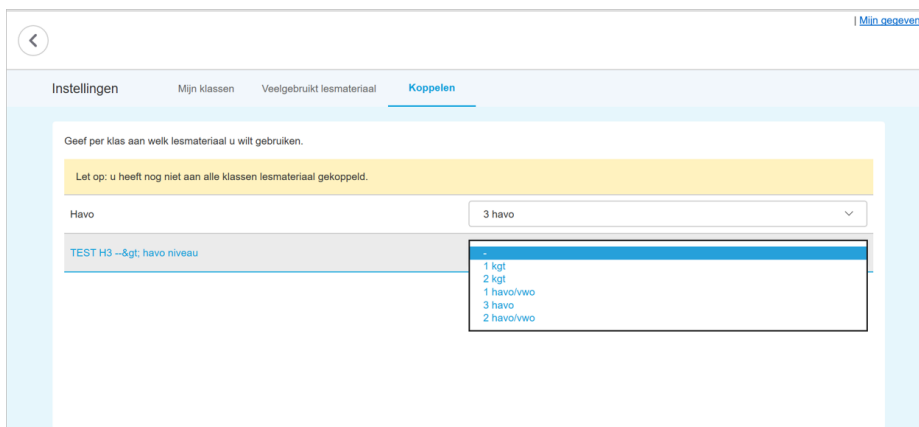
| Mijn gegeven

Instellingen Mijn klassen Veelgebruikt lesmateriaal Koppelen

Geef per klas aan welk lesmateriaal u wilt gebruiken.

Let op: u heeft nog niet aan alle klassen lesmateriaal gekoppeld.

Havo

3 havo

TEST H3 --&gt; havo niveau

-
1 kgt
2 kgt
1 havo/vwo
3 havo
2 havo/vwo